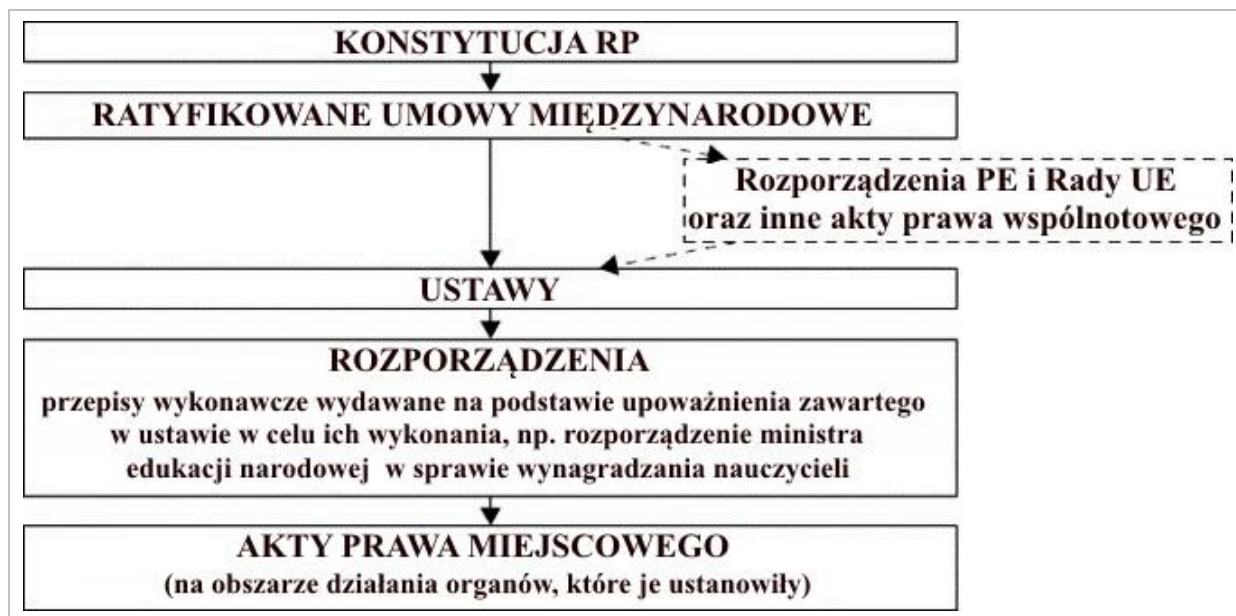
KONSTYTUCJA RP

RATYFIKOWANE UMOWY MIĘDZYNARODOWE

Rozporządzenia PE i Rady UE oraz inne akty prawa wspólnotowego

USTAWY

ROZPORZĄDZENIA

przepisy wykonawcze wydawane na podstawie upoważnienia zawartego w ustawie w celu ich wykonania, np. rozporządzenie ministra edukacji narodowej w sprawie wynagradzania nauczycieli

AKTY PRAWA MIEJSCOWEGO

(na obszarze działania organów, które je ustanowiły)